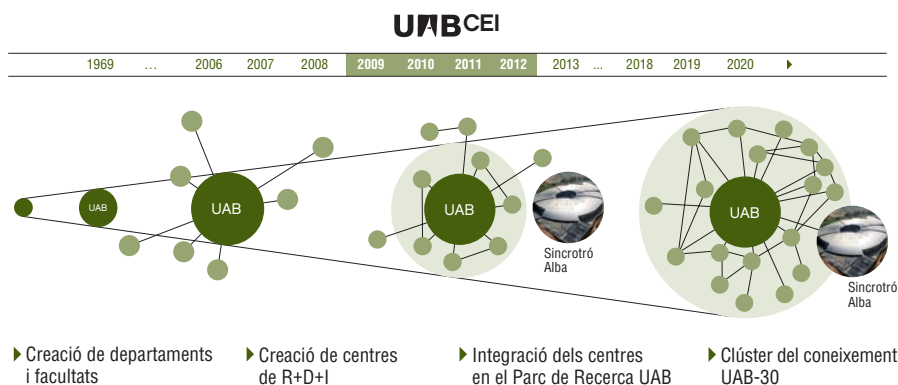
UAB CEI

1969 … 2006 2007 2008 2009 2010 2011 2012 2013 … 2018 2019 2020

UAB

UAB

UAB

UAB

Sincrotró Alba

Sincrotró Alba

Creació de departaments i facultats

Creació de centres de R+D+I

Integració dels centres en el Parc de Recerca UAB

Clúster del coneixement UAB-30